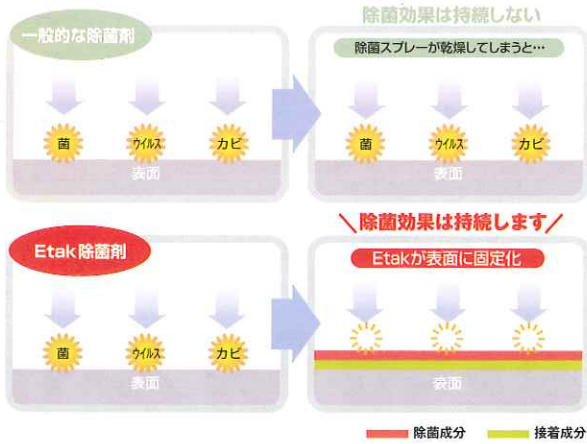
一般的な除菌剤

菌　ウイルス　カビ

表面

除菌効果は持続しない

除菌スプレーが乾燥してしまうと…

菌　ウイルス　カビ

表面

Etak除菌剤

菌　ウイルス　カビ

表面

＼除菌効果は持続します／

Etakが表面に固定化

表面

除菌成分　接着成分